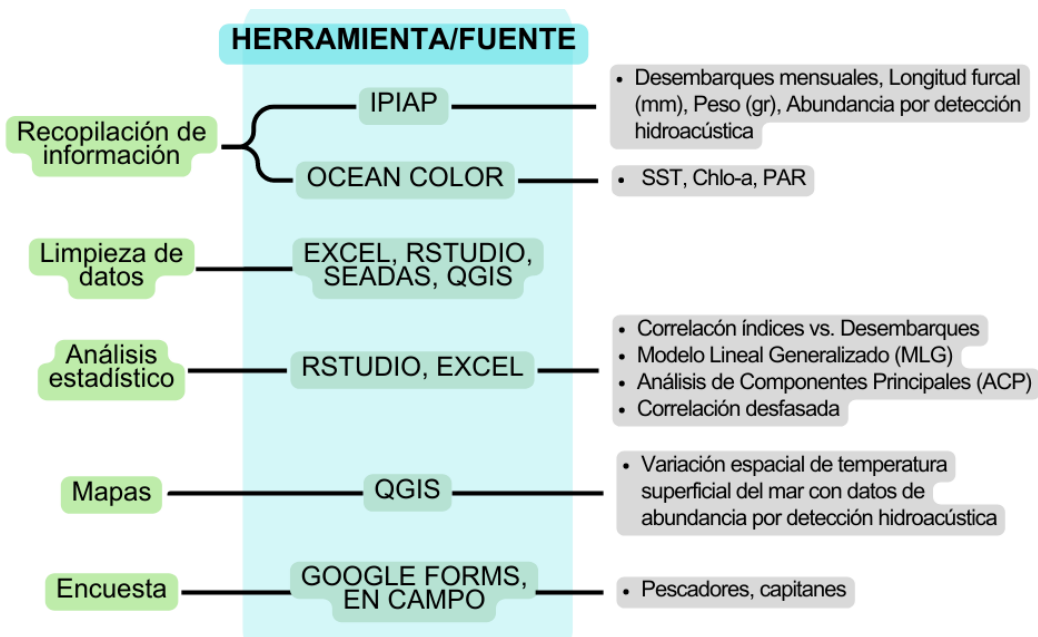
HERRAMIENTA/FUENTE

Recopilación de información

IPIAP

• Desembarques mensuales, Longitud furcal (mm), Peso (gr), Abundancia por detección hidroacústica

OCEAN COLOR

• SST, Chlo-a, PAR

Limpieza de datos

EXCEL, RSTUDIO, SEADAS, QGIS

Análisis estadístico

RSTUDIO, EXCEL

• Correlacón índices vs. Desembarques
• Modelo Lineal Generalizado (MLG)
• Análisis de Componentes Principales (ACP)
• Correlación desfasada

Mapas

QGIS

• Variación espacial de temperatura superficial del mar con datos de abundancia por detección hidroacústica

Encuesta

GOOGLE FORMS, EN CAMPO

• Pescadores, capitanes